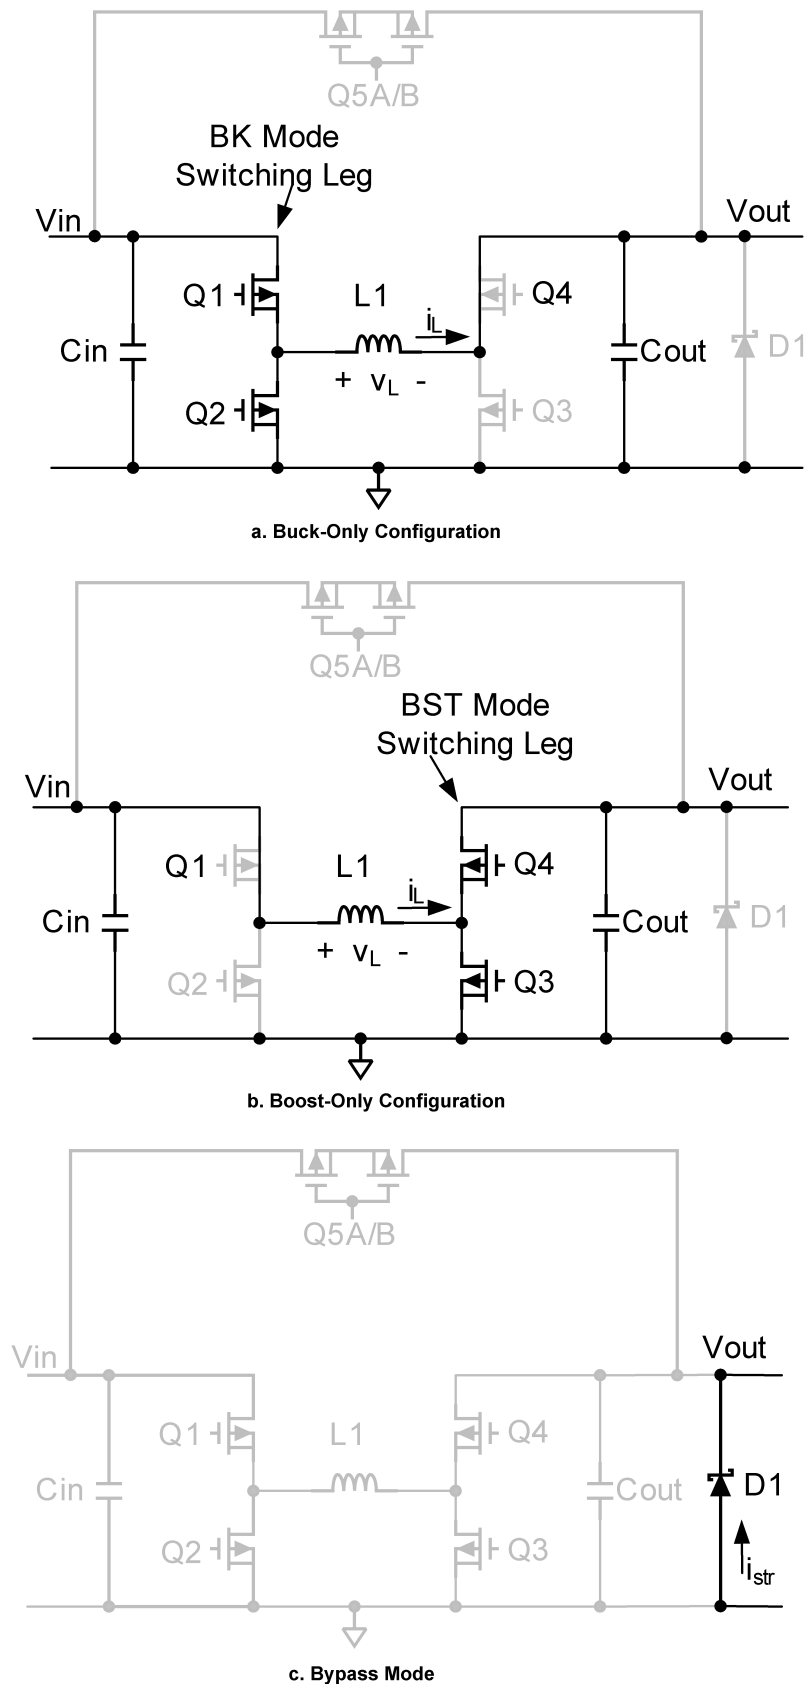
Q5A/B

BK Mode Switching Leg

Vin

Vout

Q1

L1

$i_L$

Q4

Cin

Cout

D1

+ $v_L$ -

Q2

Q3

a. Buck-Only Configuration

Q5A/B

BST Mode Switching Leg

Vin

Vout

Q1

L1

$i_L$

Q4

Cin

Cout

D1

+ $v_L$ -

Q2

Q3

b. Boost-Only Configuration

Q5A/B

Vin

Vout

Q1

L1

Q4

Cin

Cout

D1

Q2

Q3

$i_{str}$

c. Bypass Mode